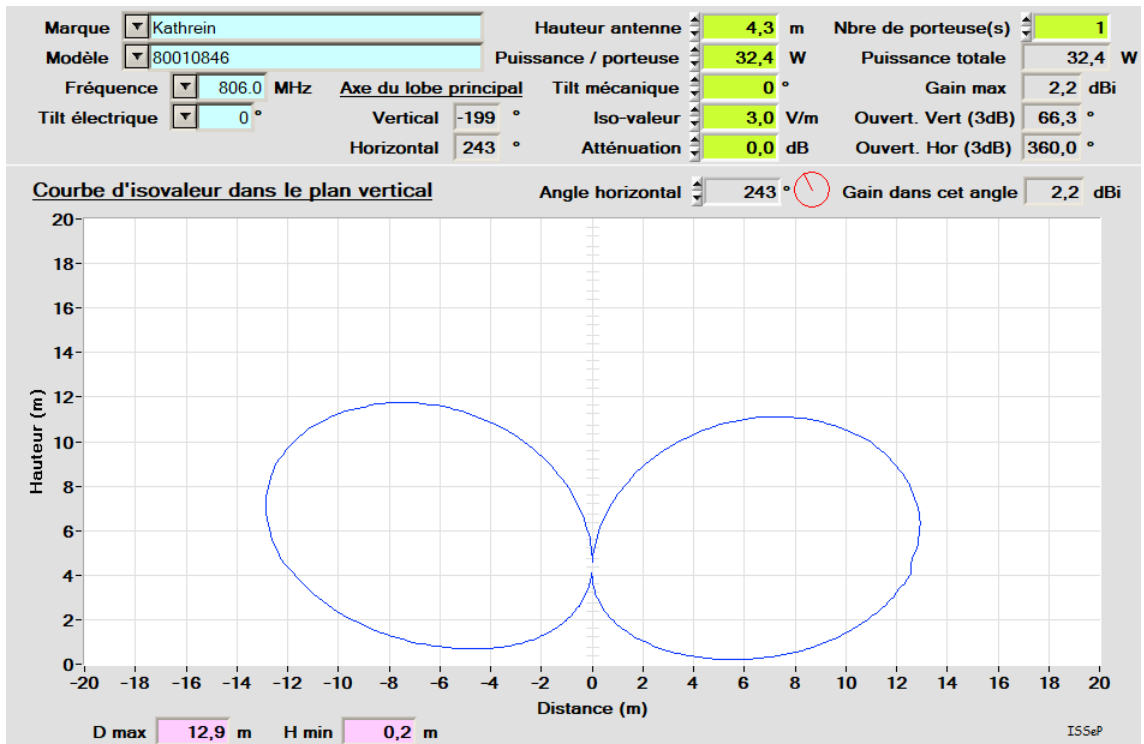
Marque Kathrein
Modèle 80010846
Fréquence 806.0 MHz
Tilt électrique 0 °

Axe du lobe principal
Vertical -199 °
Horizontal 243 °

Hauteur antenne 4,3 m
Puissance / porteuse 32,4 W
Tilt mécanique 0 °
Iso-valeur 3,0 V/m
Atténuation 0,0 dB

Nbre de porteuse(s) 1
Puissance totale 32,4 W
Gain max 2,2 dBi
Ouvert. Vert (3dB) 66,3 °
Ouvert. Hor (3dB) 360,0 °

Courbe d'isovaleur dans le plan vertical
Angle horizontal 243 °
Gain dans cet angle 2,2 dBi

Hauteur (m)
20
18
16
14
12
10
8
6
4
2
0

−20 −18 −16 −14 −12 −10 −8 −6 −4 −2 0 2 4 6 8 10 12 14 16 18 20
Distance (m)

D max 12,9 m
H min 0,2 m

ISSeP